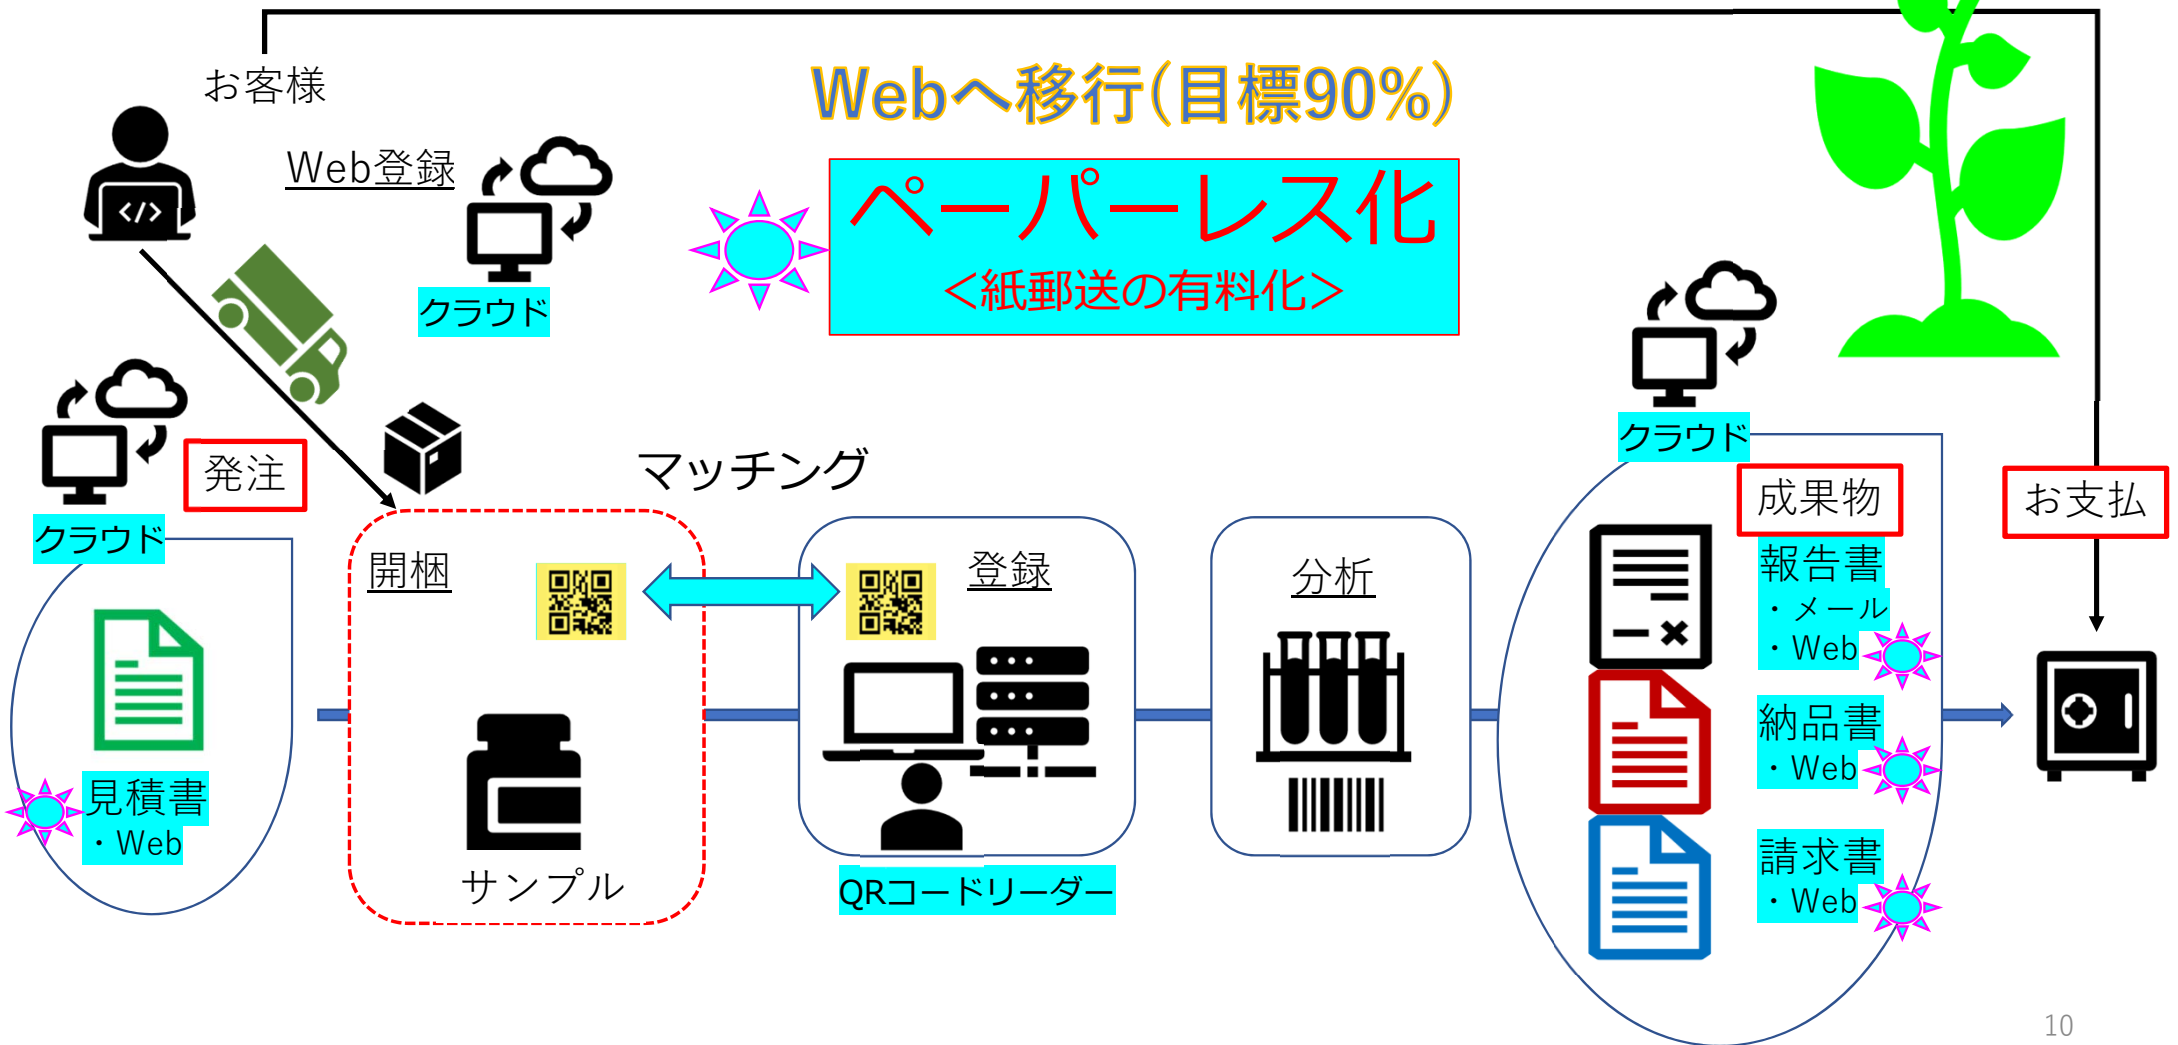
お客様

Webへ移行(目標90%)

Web登録

クラウド

ペーパーレス化
<紙郵送の有料化>

クラウド

発注

クラウド

マッチング

開梱

登録

分析

成果物

お支払

報告書
・メール
・Web

納品書
・Web

請求書
・Web

見積書
・Web

サンプル

QRコードリーダー

10